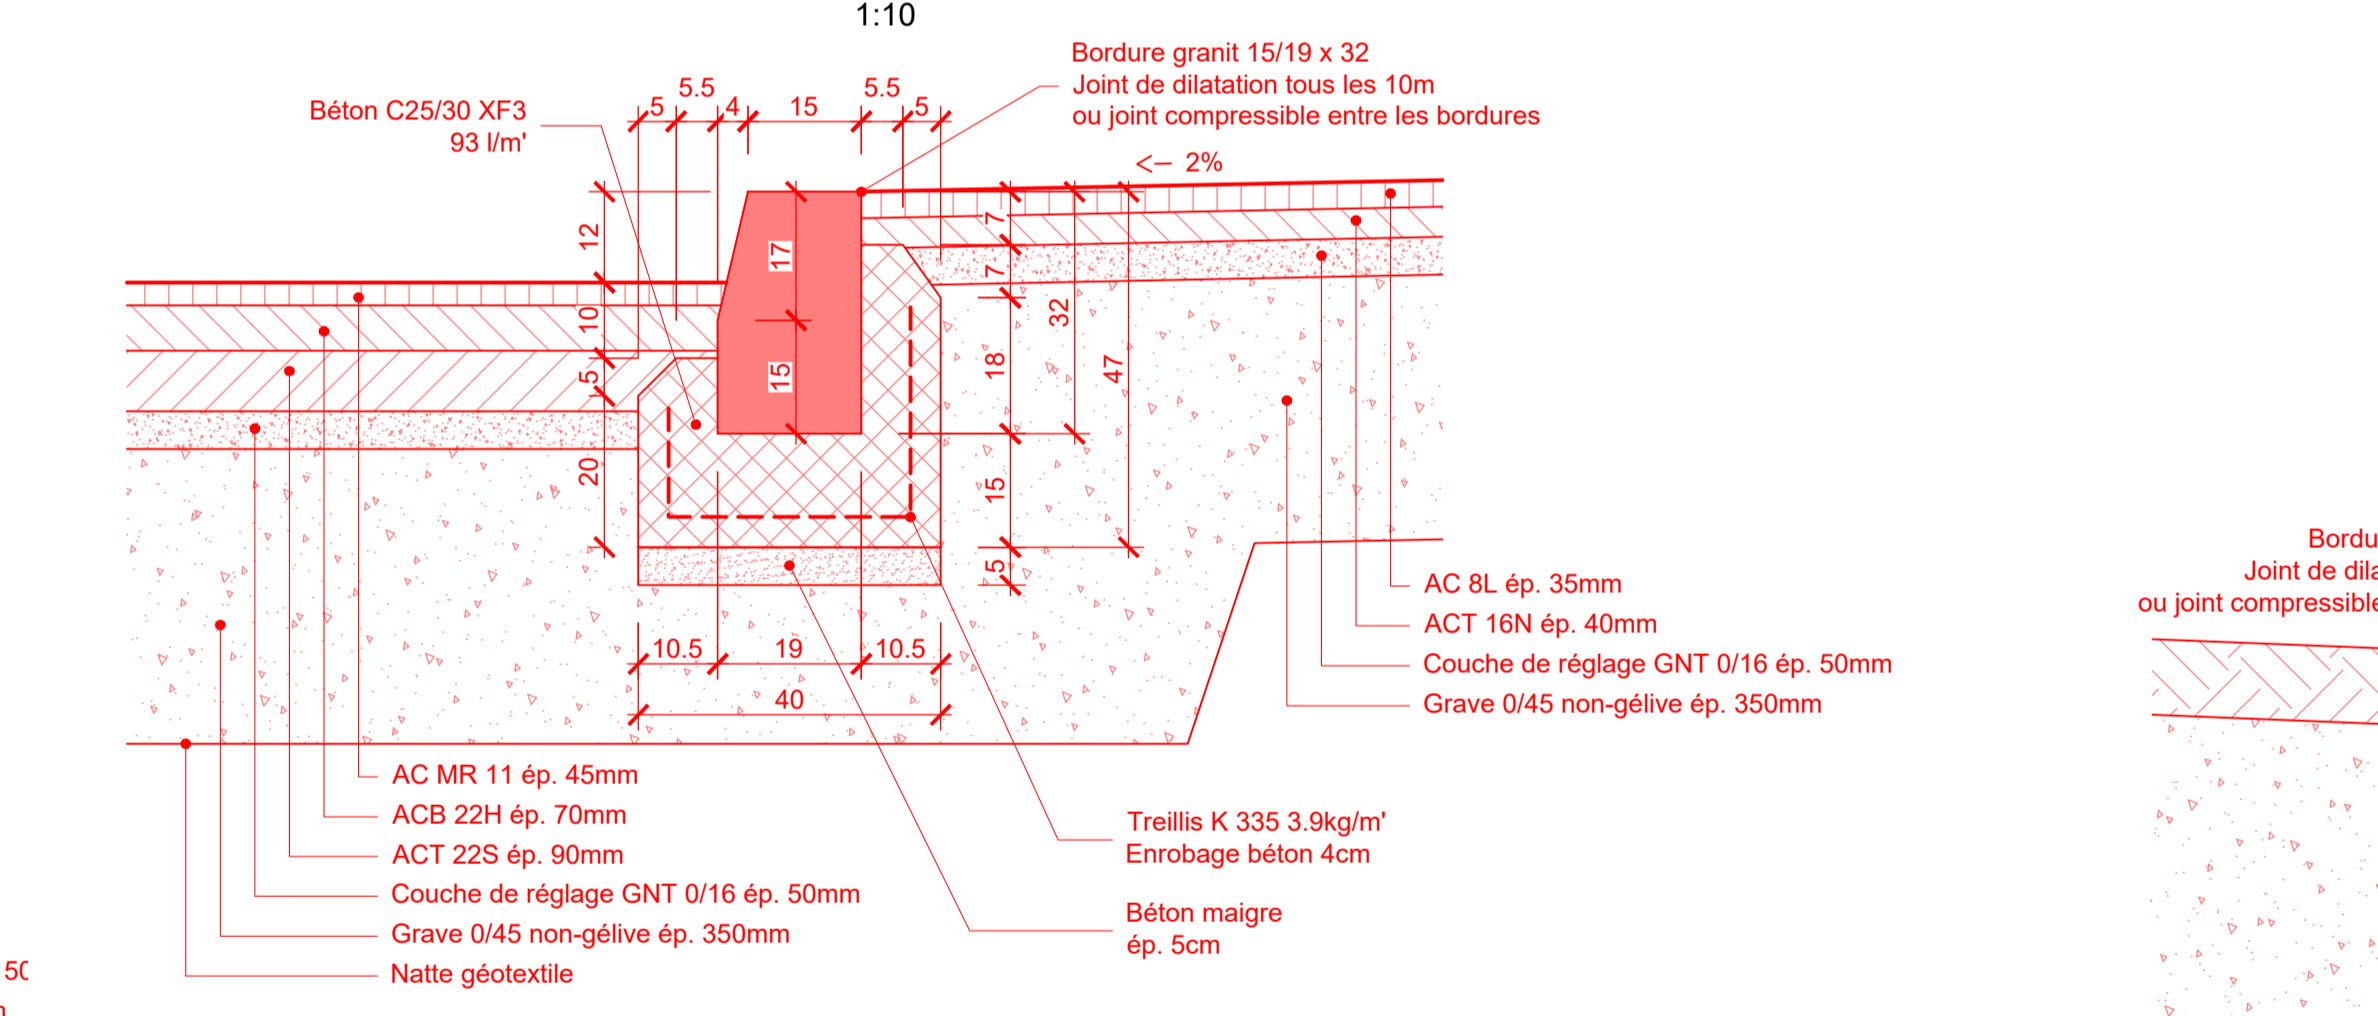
1:10

Bordure granit 15/19 x 32
Joint de dilatation tous les 10m
ou joint compressible entre les bordures

Béton C25/30 XF3
93 l/m'

5 5.5 4 15 5.5 5

<– 2%

12
10
5
20
17
15
7
7
18
32
47
15
5

10.5 19 10.5
40

AC 8L ép. 35mm
ACT 16N ép. 40mm
Couche de réglage GNT 0/16 ép. 50mm
Grave 0/45 non-gélive ép. 350mm

AC MR 11 ép. 45mm
ACB 22H ép. 70mm
ACT 22S ép. 90mm
Couche de réglage GNT 0/16 ép. 50mm
Grave 0/45 non-gélive ép. 350mm
Natte géotextile

Treillis K 335 3.9kg/m'
Enrobage béton 4cm

Béton maigre
ép. 5cm

Bordu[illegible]
Joint de dila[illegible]
ou joint compressible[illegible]

5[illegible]